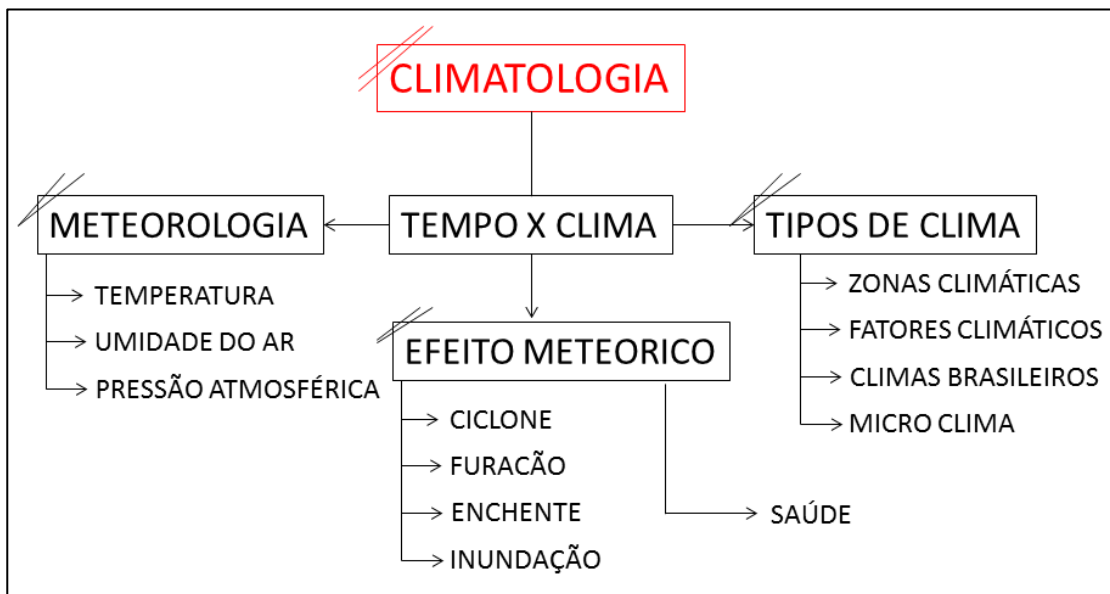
CLIMATOLOGIA

METEOROLOGIA

TEMPO X CLIMA

TIPOS DE CLIMA

TEMPERATURA

UMIDADE DO AR

PRESSÃO ATMOSFÉRICA

EFEITO METEORICO

CICLONE

FURACÃO

ENCHENTE

INUNDAÇÃO

SAÚDE

ZONAS CLIMÁTICAS

FATORES CLIMÁTICOS

CLIMAS BRASILEIROS

MICRO CLIMA